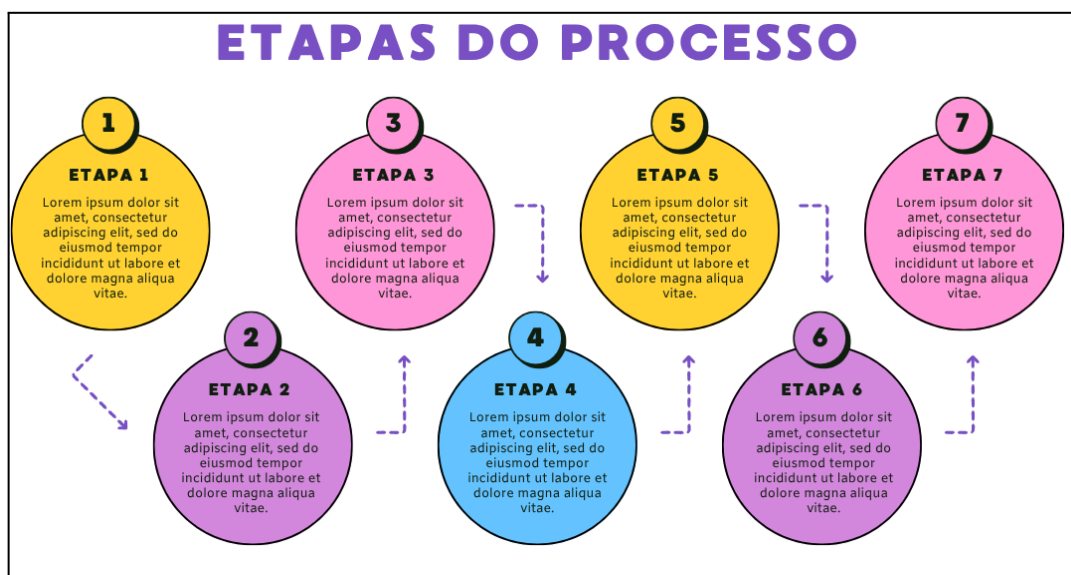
ETAPAS DO PROCESSO

1
ETAPA 1
Lorem ipsum dolor sit amet, consectetur adipiscing elit, sed do eiusmod tempor incididunt ut labore et dolore magna aliqua vitae.

2
ETAPA 2
Lorem ipsum dolor sit amet, consectetur adipiscing elit, sed do eiusmod tempor incididunt ut labore et dolore magna aliqua vitae.

3
ETAPA 3
Lorem ipsum dolor sit amet, consectetur adipiscing elit, sed do eiusmod tempor incididunt ut labore et dolore magna aliqua vitae.

4
ETAPA 4
Lorem ipsum dolor sit amet, consectetur adipiscing elit, sed do eiusmod tempor incididunt ut labore et dolore magna aliqua vitae.

5
ETAPA 5
Lorem ipsum dolor sit amet, consectetur adipiscing elit, sed do eiusmod tempor incididunt ut labore et dolore magna aliqua vitae.

6
ETAPA 6
Lorem ipsum dolor sit amet, consectetur adipiscing elit, sed do eiusmod tempor incididunt ut labore et dolore magna aliqua vitae.

7
ETAPA 7
Lorem ipsum dolor sit amet, consectetur adipiscing elit, sed do eiusmod tempor incididunt ut labore et dolore magna aliqua vitae.